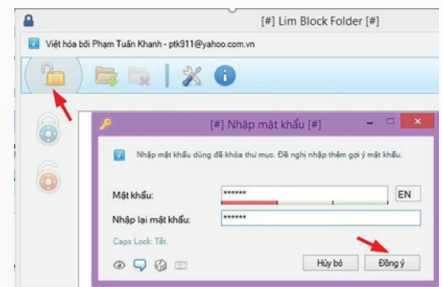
[#] Lim Block Folder [#]

Việt hóa bởi Phạm Tuấn Khanh - ptk911@yahoo.com.vn

[#] Nhập mật khẩu [#]

Nhập mật khẩu dùng để khóa thư mục. Đề nghị nhập thêm gợi ý mật khẩu.

Mật khẩu: ****** EN

Nhập lại mật khẩu: ******

Caps Lock: Tắt.

Hủy bỏ

Đồng ý